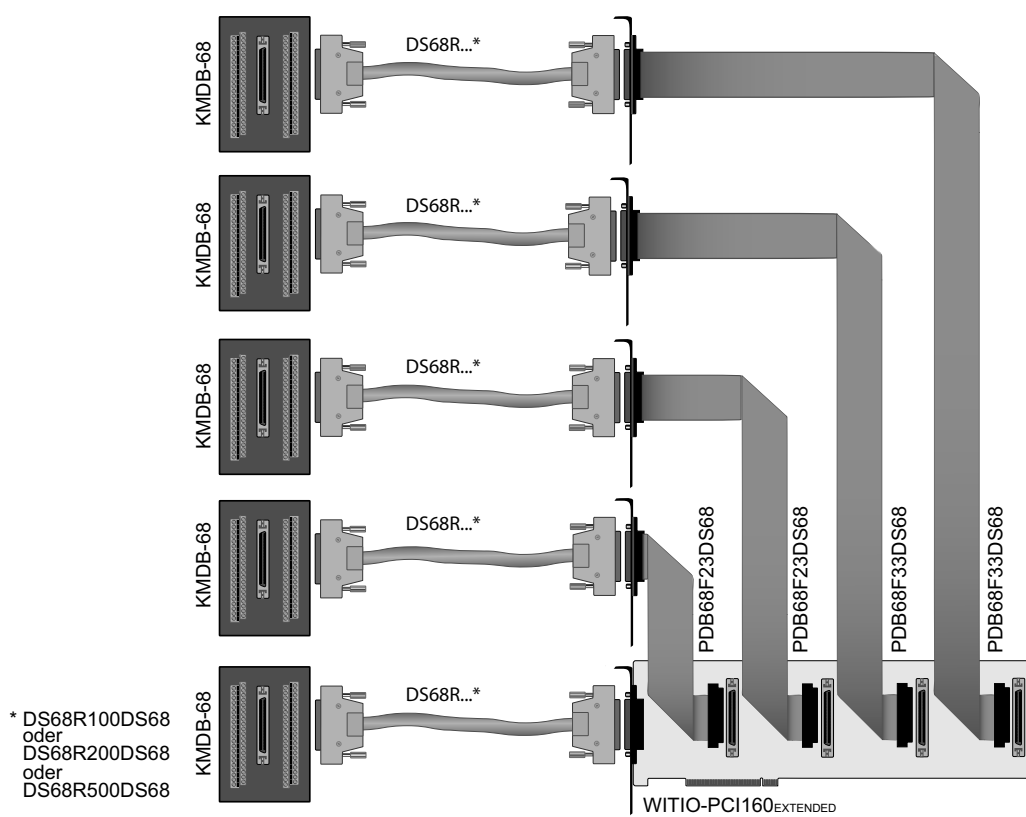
KMDB-68

DS68R...*

KMDB-68

DS68R...*

KMDB-68

DS68R...*

KMDB-68

DS68R...*

KMDB-68

DS68R...*

PDB68F23DS68

PDB68F23DS68

PDB68F33DS68

PDB68F33DS68

WITIO-PCI160EXTENDED

* DS68R100DS68
oder
DS68R200DS68
oder
DS68R500DS68